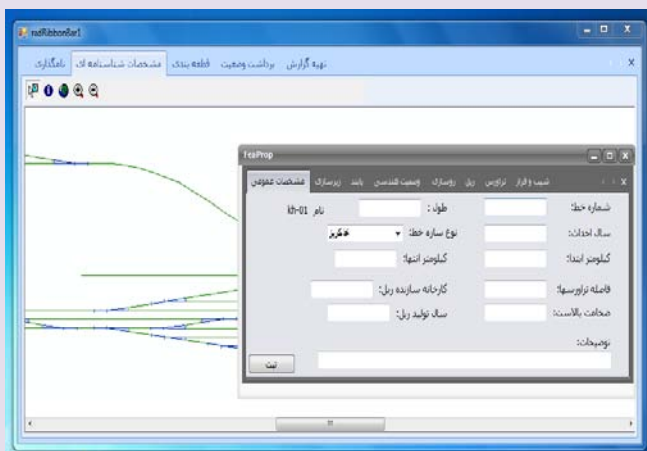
radRibbonBar1

نامگذاری | مشخصات شناسنامه ای | قطعه بندی | برداشت وضعیت | تهیه گزارش

FeaProp

مشخصات عمومی | زیرسازی | باند | وضعیت هندسی | روسازی | ریل | تراورس | شیب و فراز

شماره خط:
طول:
نام kh-01
سال احداث:
نوع سازه خط: خاکریز
کیلومتر ابتدا:
کیلومتر انتها:
فاصله تراورسها:
کارخانه سازنده ریل:
ضخامت بالاست:
سال تولید ریل:
توضیحات:

ثبت

III